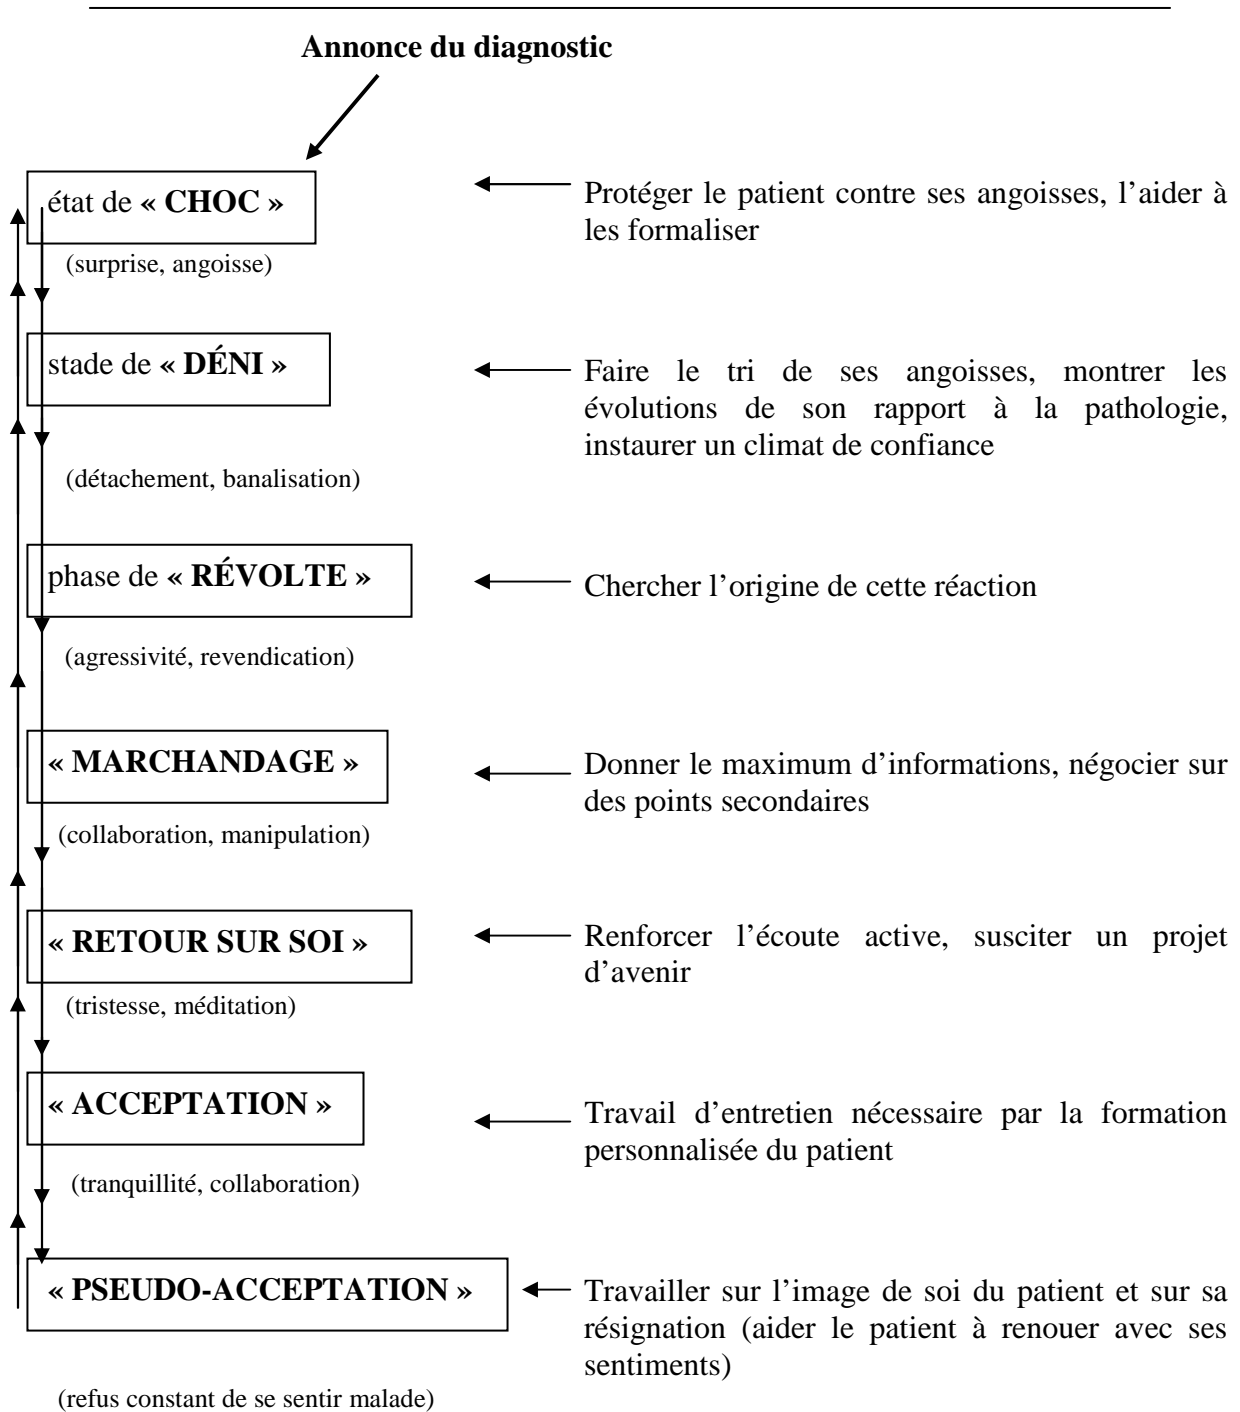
Annonce du diagnostic

état de « CHOC »

(surprise, angoisse)

Protéger le patient contre ses angoisses, l'aider à les formaliser

stade de « DÉNI »

(détachement, banalisation)

Faire le tri de ses angoisses, montrer les évolutions de son rapport à la pathologie, instaurer un climat de confiance

phase de « RÉVOLTE »

(agressivité, revendication)

Chercher l'origine de cette réaction

« MARCHANDAGE »

(collaboration, manipulation)

Donner le maximum d'informations, négocier sur des points secondaires

« RETOUR SUR SOI »

(tristesse, méditation)

Renforcer l'écoute active, susciter un projet d'avenir

« ACCEPTATION »

(tranquillité, collaboration)

Travail d'entretien nécessaire par la formation personnalisée du patient

« PSEUDO-ACCEPTATION »

(refus constant de se sentir malade)

Travailler sur l'image de soi du patient et sur sa résignation (aider le patient à renouer avec ses sentiments)